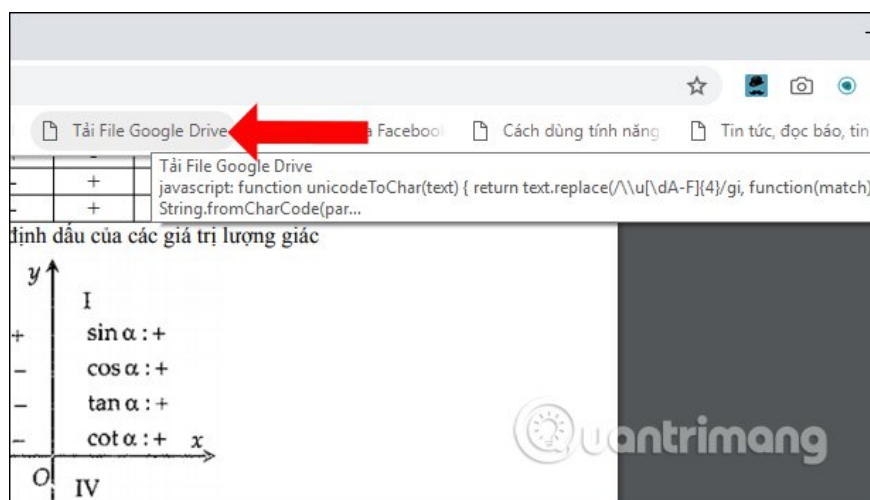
Tải File Google Drive
a Faceboo
Cách dùng tính năng
Tin tức, đọc báo, tin

Tải File Google Drive
javascript: function unicodeToChar(text) { return text.replace(/\\u[\dA-F]{4}/gi, function(match)
String.fromCharCode(par...

| - | + |
|---|---|
| - | + |

định dấu của các giá trị lượng giác

$y$

I

+ $\sin\alpha : +$

– $\cos\alpha : +$

– $\tan\alpha : +$

– $\cot\alpha : +$ $x$

$O$

IV

uantrimang